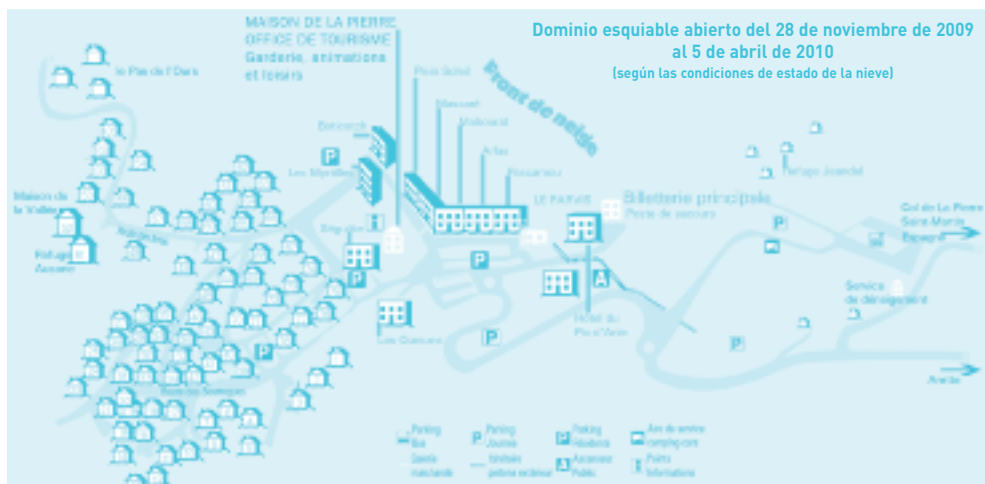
MAISON DE LA PIERRE
OFFICE DE TOURISME
Garderie, animations
et loisirs

Dominio esquiable abierto del 28 de noviembre de 2009 al 5 de abril de 2010
(según las condiciones de estado de la nieve)

Front de neige

le Pas de l'Ours

Maison de la Vallée

Refuge Aussiré

Bonnarch

Les Myrtilles

Pics Soleil

Massuel

Malicard

Arlas

Pessarieu

LE PARVIS

Billetterie principale

Poste de secours

Refuge Jouandel

Col de La Pierre Saint-Martin Espagne

Service de déneigement

Hôtel du Pic d'Anie

Les Oursons

Arette

Parking Bus

Parking Journée

Parking Résidence

Aire de service camping-car

Navette

Itinéraire piéton

Ascenseur Public

Points Information